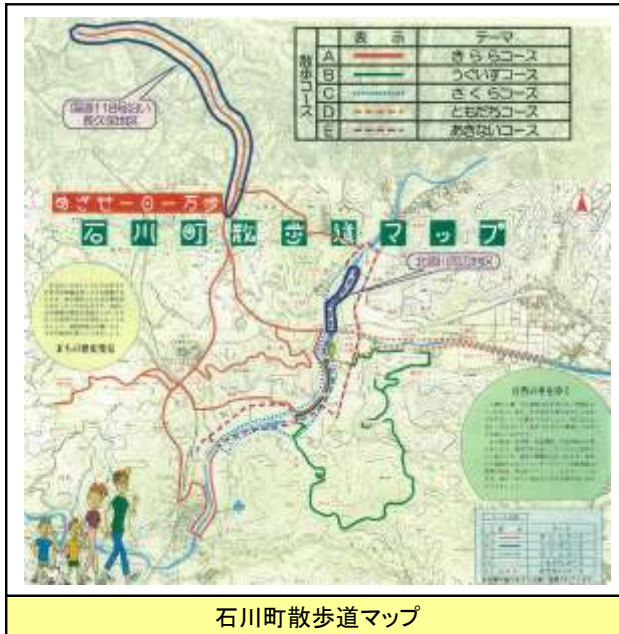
散歩コース

| | 表示 | テーマ |
|---|---|---|
| A | | きららコース |
| B | | うぐいすコース |
| C | | さくらコース |
| D | | ともだちコース |
| E | | あきないコース |

国道118号沿い 長久保地区

めざせ一日一万歩

石川町散歩道マップ

北須川河川敷

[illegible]

まちの散歩道

自然の中を歩く

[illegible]

石川町散歩道マップ